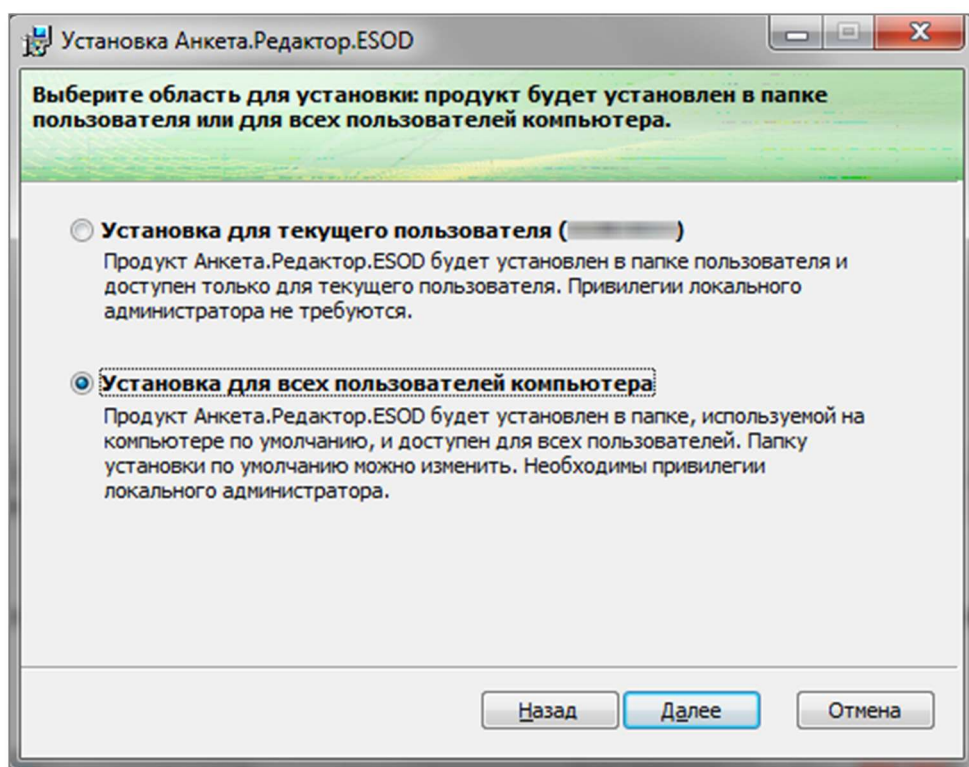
Установка Анкета.Редактор.ESOD

Выберите область для установки: продукт будет установлен в папке пользователя или для всех пользователей компьютера.

Установка для текущего пользователя ([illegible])
Продукт Анкета.Редактор.ESOD будет установлен в папке пользователя и доступен только для текущего пользователя. Привилегии локального администратора не требуются.

Установка для всех пользователей компьютера
Продукт Анкета.Редактор.ESOD будет установлен в папке, используемой на компьютере по умолчанию, и доступен для всех пользователей. Папку установки по умолчанию можно изменить. Необходимы привилегии локального администратора.

Назад
Далее
Отмена